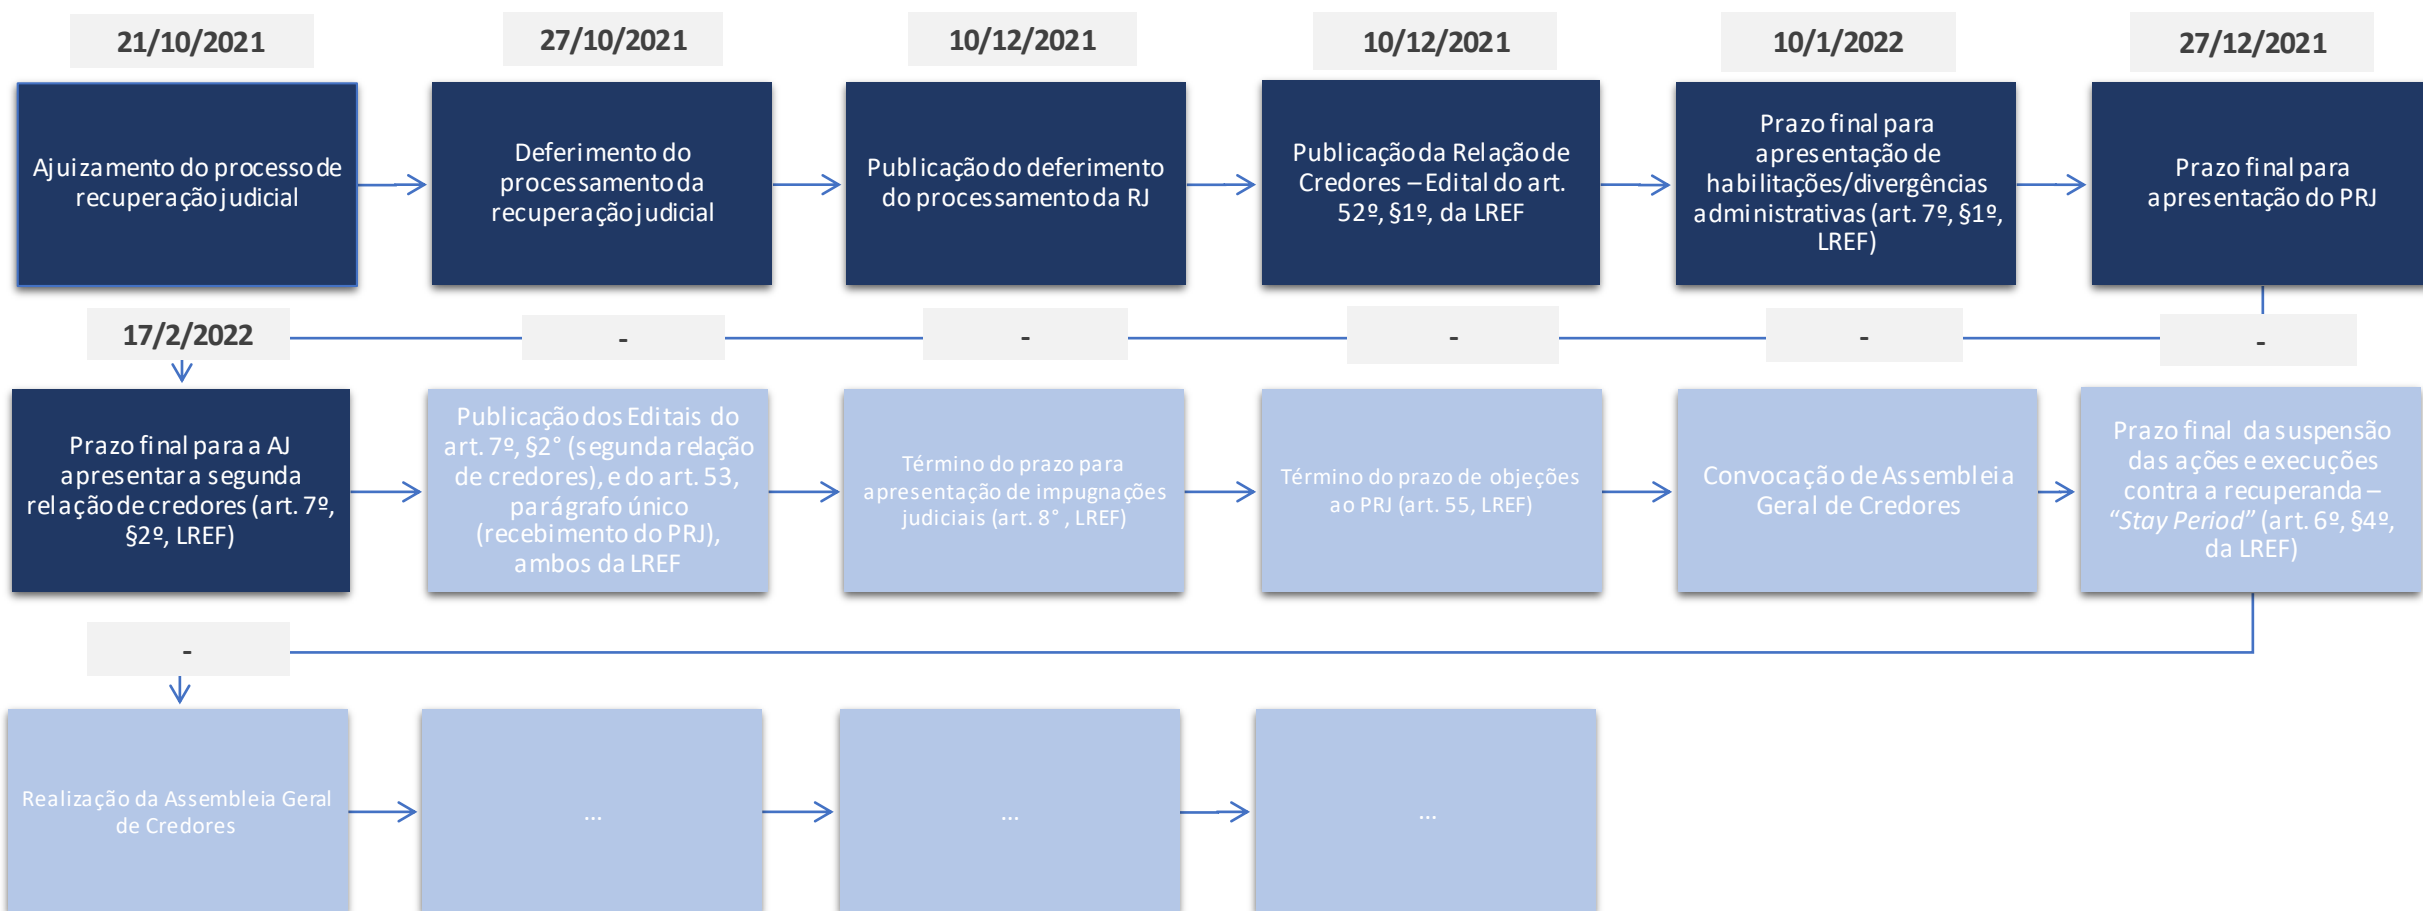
21/10/2021

Ajuizamento do processo de recuperação judicial

27/10/2021

Deferimento do processamento da recuperação judicial

10/12/2021

Publicação do deferimento do processamento da RJ

10/12/2021

Publicação da Relação de Credores – Edital do art. 52º, §1º, da LREF

10/1/2022

Prazo final para apresentação de habilitações/divergências administrativas (art. 7º, §1º, LREF)

27/12/2021

Prazo final para apresentação do PRJ

17/2/2022

Prazo final para a AJ apresentar a segunda relação de credores (art. 7º, §2º, LREF)

-

Publicação dos Editais do art. 7º, §2° (segunda relação de credores), e do art. 53, parágrafo único (recebimento do PRJ), ambos da LREF

-

Término do prazo para apresentação de impugnações judiciais (art. 8° , LREF)

-

Término do prazo de objeções ao PRJ (art. 55, LREF)

-

Convocação de Assembleia Geral de Credores

-

Prazo final da suspensão das ações e execuções contra a recuperanda – *“Stay Period”* (art. 6º, §4º, da LREF)

-

Realização da Assembleia Geral de Credores

...

...

...